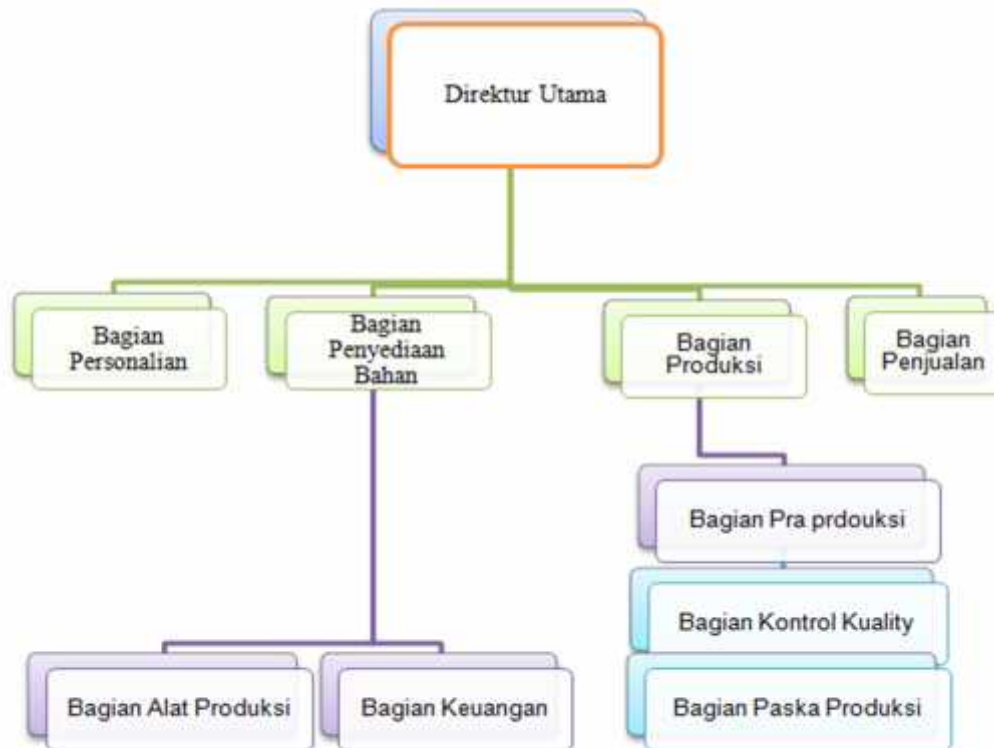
Direktur Utama

Bagian Personalian

Bagian Penyediaan Bahan

Bagian Produksi

Bagian Penjualan

Bagian Pra prdouksi

Bagian Kontrol Kuality

Bagian Paska Produksi

Bagian Alat Produksi

Bagian Keuangan